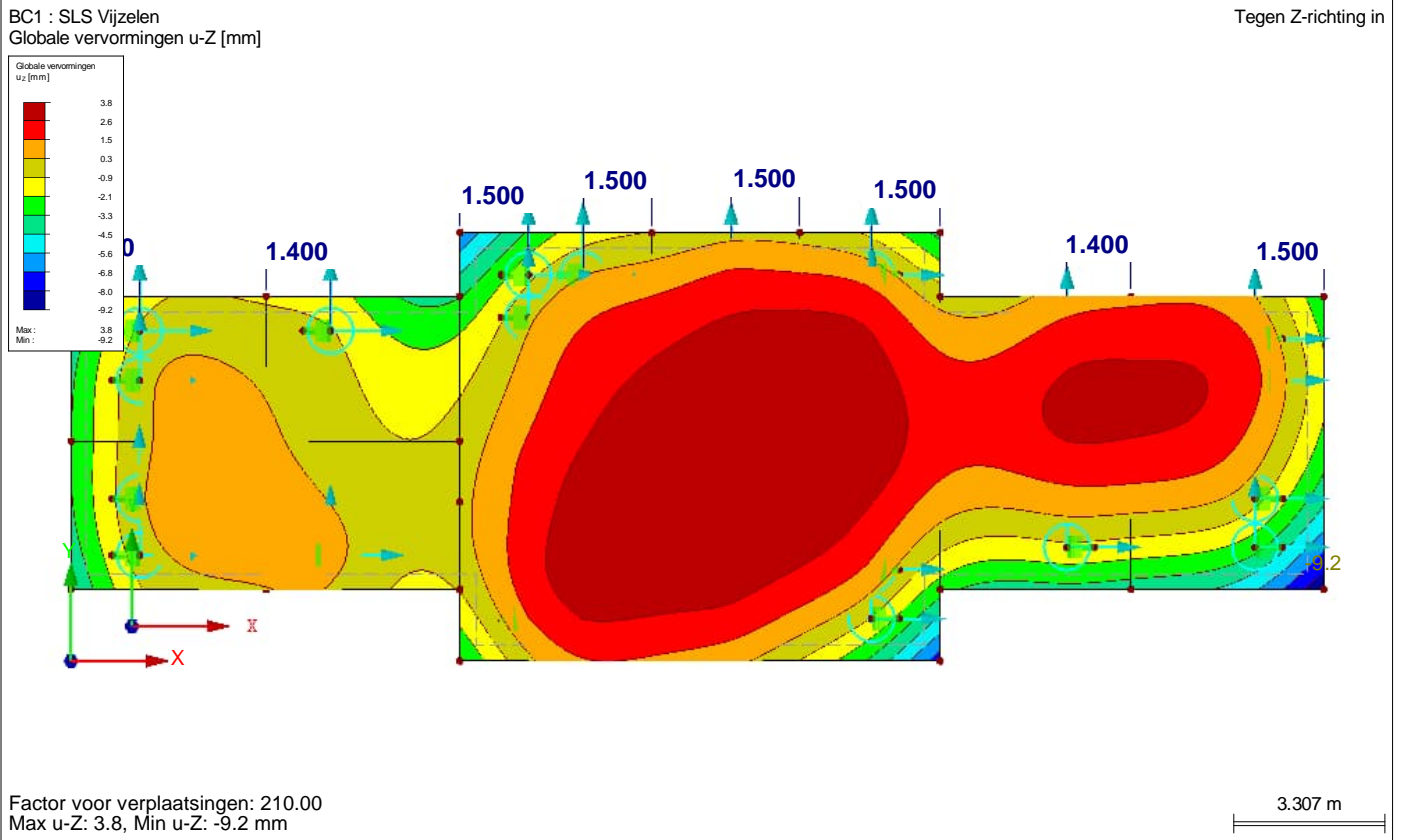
BC1 : SLS Vijzelen
Globale vervormingen u-Z [mm]

Tegen Z-richting in

Globale vervormingen
$u_Z$ [mm]

3.8
2.6
1.5
0.3
-0.9
-2.1
-3.3
-4.5
-5.6
-6.8
-8.0
-9.2

Max : 3.8
Min : -9.2

0
1.400
1.500
1.500
1.500
1.500
1.400
1.500

-9.2

Y
X
X

Factor voor verplaatsingen: 210.00
Max u-Z: 3.8, Min u-Z: -9.2 mm

3.307 m